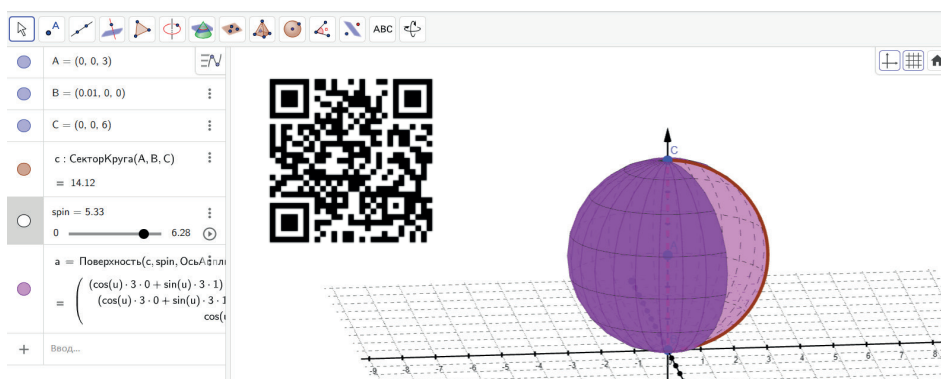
ABC

A = (0, 0, 3)

B = (0.01, 0, 0)

C = (0, 0, 6)

c : СекторКруга(A, B, C)

= 14.12

spin = 5.33

0 6.28

a = Поверхность(c, spin, ОсьАпп

$= \left( \begin{array}{l} (\cos(u) \cdot 3 \cdot 0 + \sin(u) \cdot 3 \cdot 1) \\ (\cos(u) \cdot 3 \cdot 0 + \sin(u) \cdot 3 \cdot 1 \\ \cos( \end{array} \right.$

Ввод...

C

-9 -8 -7 -6 -5 -4 -3 -2 -1 0 1 2 3 4 5 6 7 8